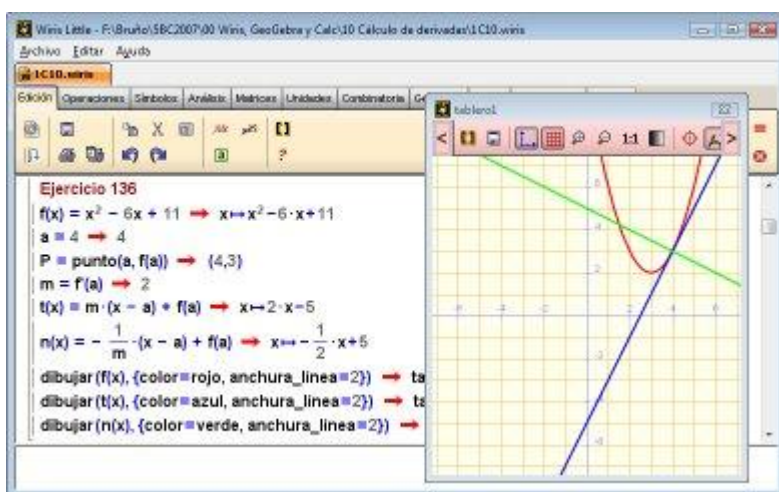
Wiris Little - F:\Bruño\SBC2007\00 Wiris, GeoGebra y Calc\10 Cálculo de derivadas\1C10.wiris

Archivo Editar Ayuda

1C10.wiris

Edición Operaciones Símbolos Análisis Matrices Unidades Combinatoria

tablero1

Ejercicio 136

$f(x) = x^2 - 6x + 11 \rightarrow x \mapsto x^2 - 6 \cdot x + 11$

$a = 4 \rightarrow 4$

P = punto(a, f(a)) → {4,3}

$m = f'(a) \rightarrow 2$

$t(x) = m \cdot (x - a) + f(a) \rightarrow x \mapsto 2 \cdot x - 5$

$n(x) = -\frac{1}{m} \cdot (x - a) + f(a) \rightarrow x \mapsto -\frac{1}{2} \cdot x + 5$

dibujar(f(x), {color=rojo, anchura_linea=2}) → ta

dibujar(t(x), {color=azul, anchura_linea=2}) → ta

dibujar(n(x), {color=verde, anchura_linea=2}) →